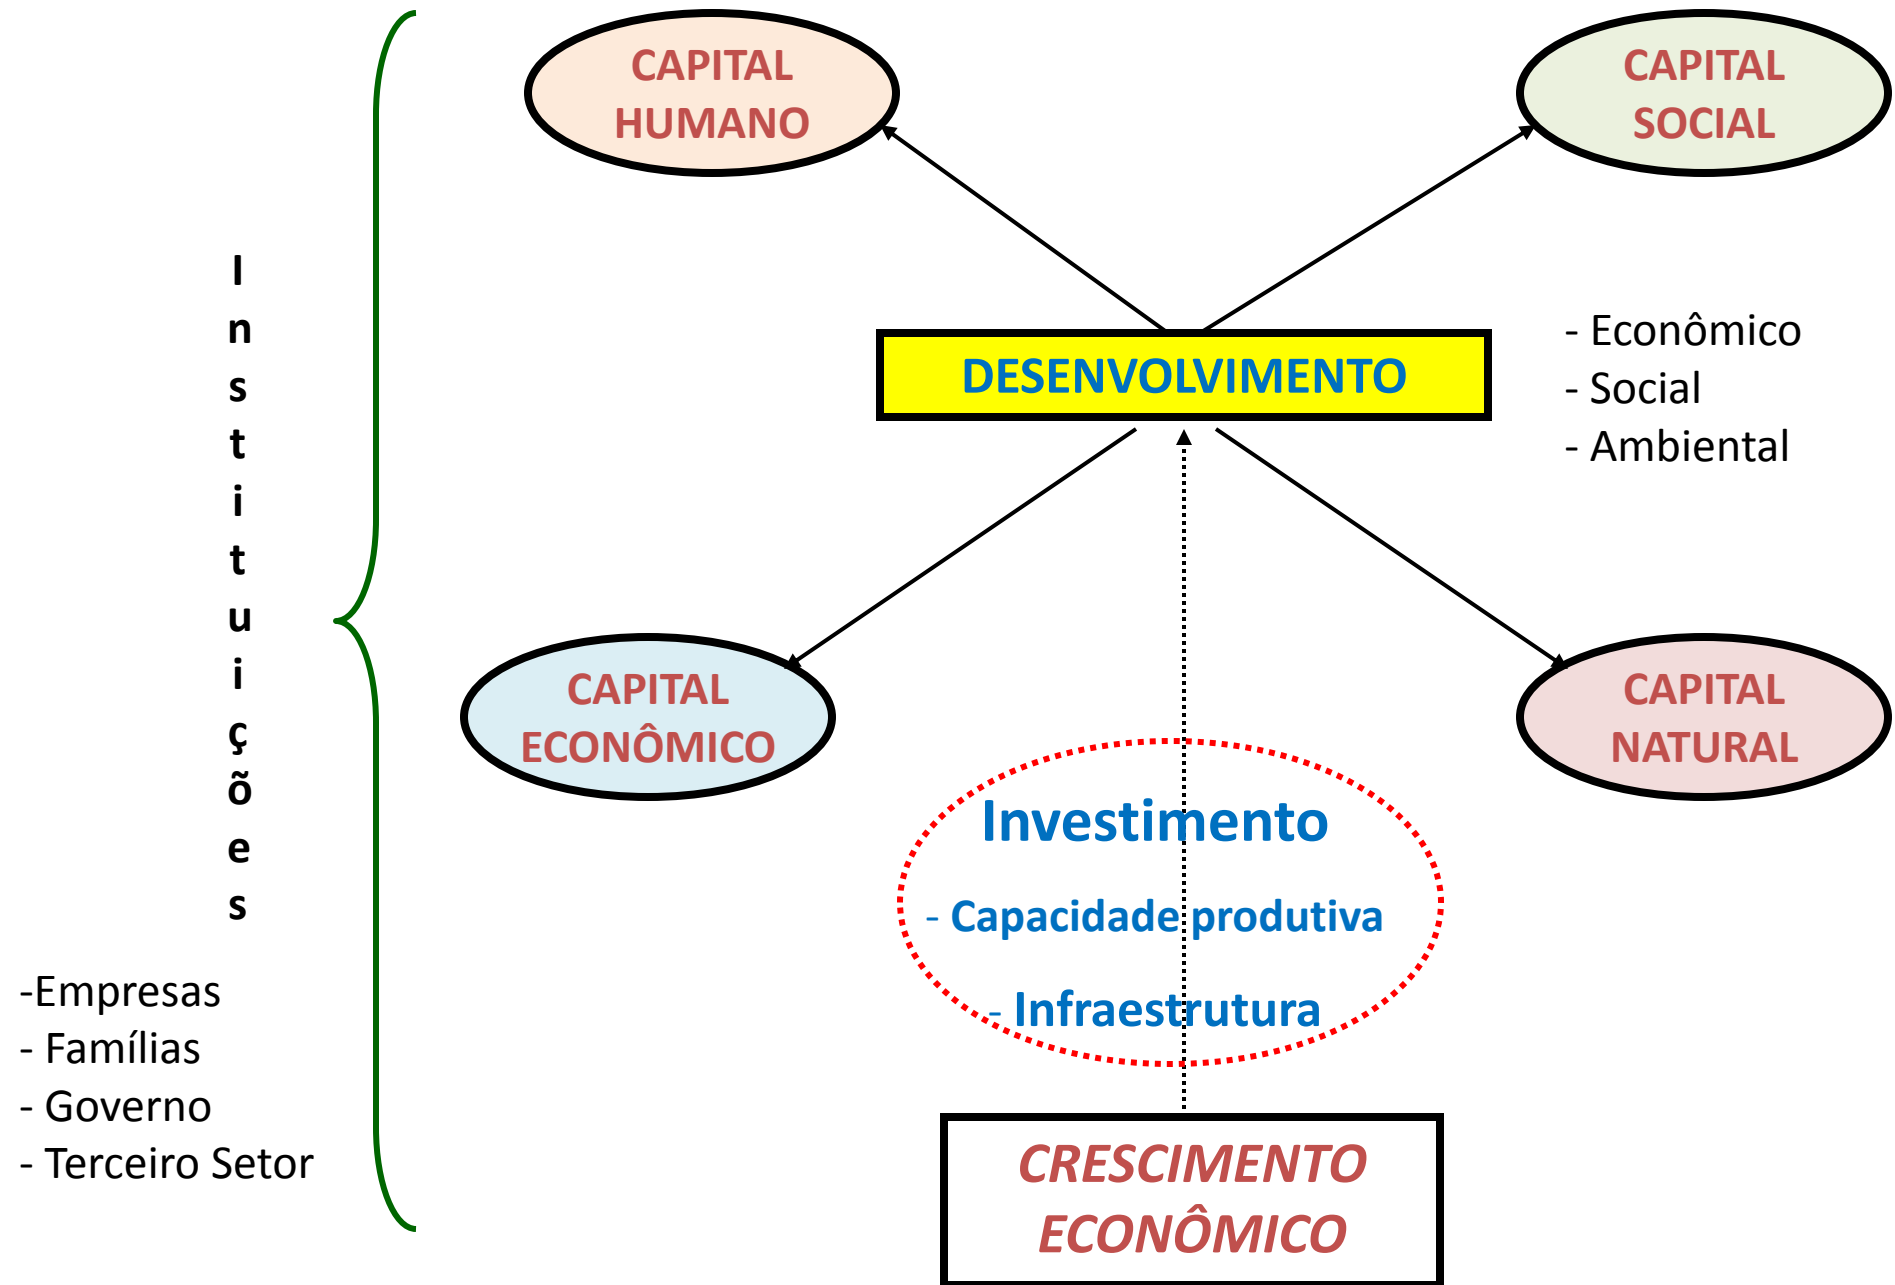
CAPITAL HUMANO

CAPITAL SOCIAL

I
n
s
t
i
t
u
i
ç
õ
e
s

DESENVOLVIMENTO

- Econômico
- Social
- Ambiental

CAPITAL ECONÔMICO

CAPITAL NATURAL

Investimento

- Capacidade produtiva

- Infraestrutura

-Empresas
- Famílias
- Governo
- Terceiro Setor

CRESCIMENTO ECONÔMICO